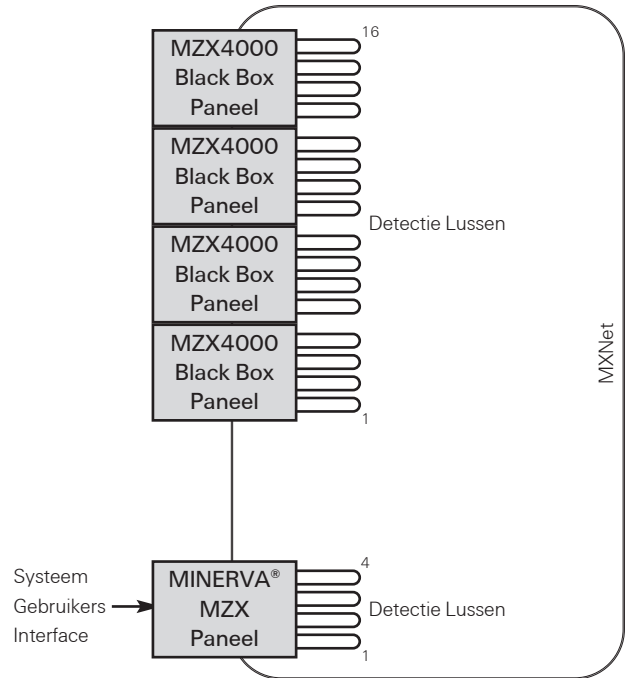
16
MZX4000
Black Box
Paneel

MZX4000
Black Box
Paneel

Detectie Lussen

MZX4000
Black Box
Paneel

MXNet

MZX4000
Black Box
Paneel

1

Systeem
Gebruikers
Interface

4
MINERVA®
MZX
Paneel

Detectie Lussen

1